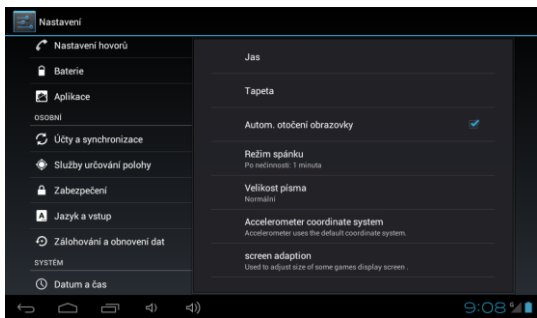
Nastavení

Nastavení hovorů
Baterie
Aplikace
OSOBNÍ
Účty a synchronizace
Služby určování polohy
Zabezpečení
Jazyk a vstup
Zálohování a obnovení dat
SYSTÉM
Datum a čas

Jas
Tapeta
Autom. otočení obrazovky
Režim spánku
Po nečinnosti: 1 minuta
Velikost písma
Normální
Accelerometer coordinate system
Accelerometer uses the default coordinate system.
screen adaption
Used to adjust size of some games display screen .

9:08